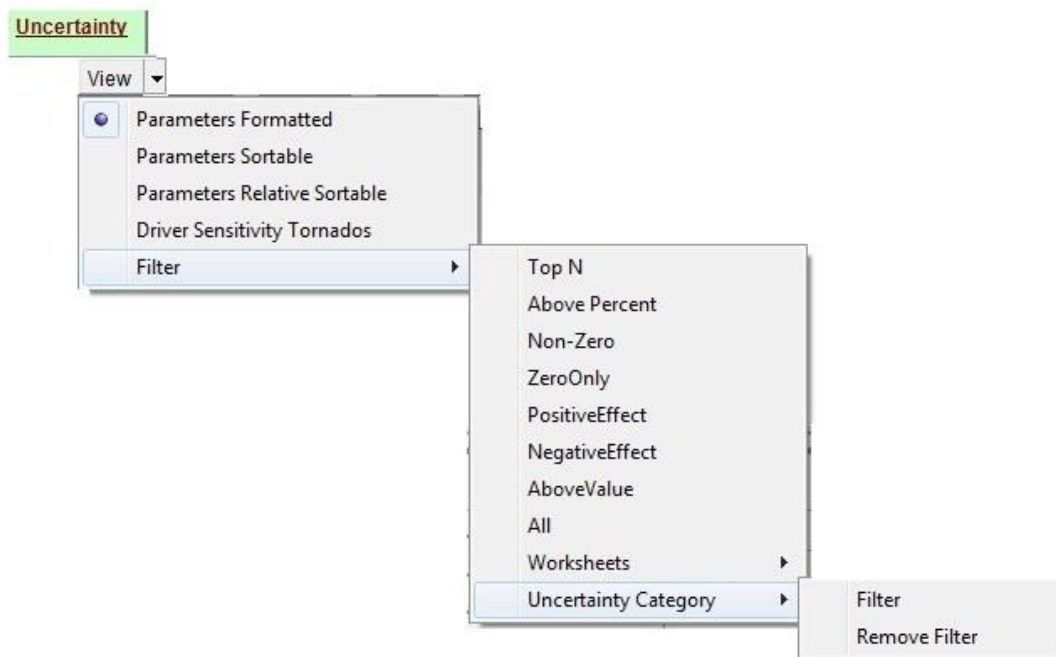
Uncertainty

View

Parameters Formatted
Parameters Sortable
Parameters Relative Sortable
Driver Sensitivity Tornados
Filter

Top N
Above Percent
Non-Zero
ZeroOnly
PositiveEffect
NegativeEffect
AboveValue
All
Worksheets
Uncertainty Category

Filter
Remove Filter